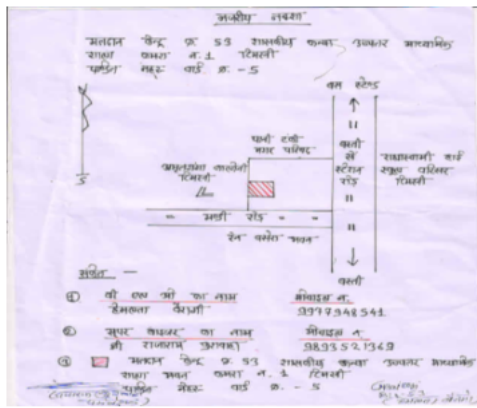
नजरीय नक्शा

मतदान केन्द्र क्र. 53 शासकीय कन्या उच्चतर माध्यमिक शाला कमरा नं. 1 टिमरनी
पश्चिम भाग वार्ड क्र. - 5

बस स्टेण्ड

पानी टंकी बाजार परिसर

बस्ती से स्टेशन रोड

राधास्वामी वर्ग सत्संग परिसर टिमरनी

अनुसूचित जाति बालिका छात्रावास टिमरनी

- मंडी रोड - -

रेन बसेरा भवन

बस्ती

संकेत -

① बी एल ओ का नाम
हेमलता चौहान

मोबाइल न.
9977348541

② सुपर वायजर का नाम
श्री राजाराम उपाध्याय

मोबाइल न.
9893521369

③ मतदान केन्द्र क्र. 53 शासकीय कन्या उच्चतर माध्यमिक शाला भवन कमरा नं. 1 टिमरनी
पश्चिम भाग वार्ड क्र. - 5

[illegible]

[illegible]